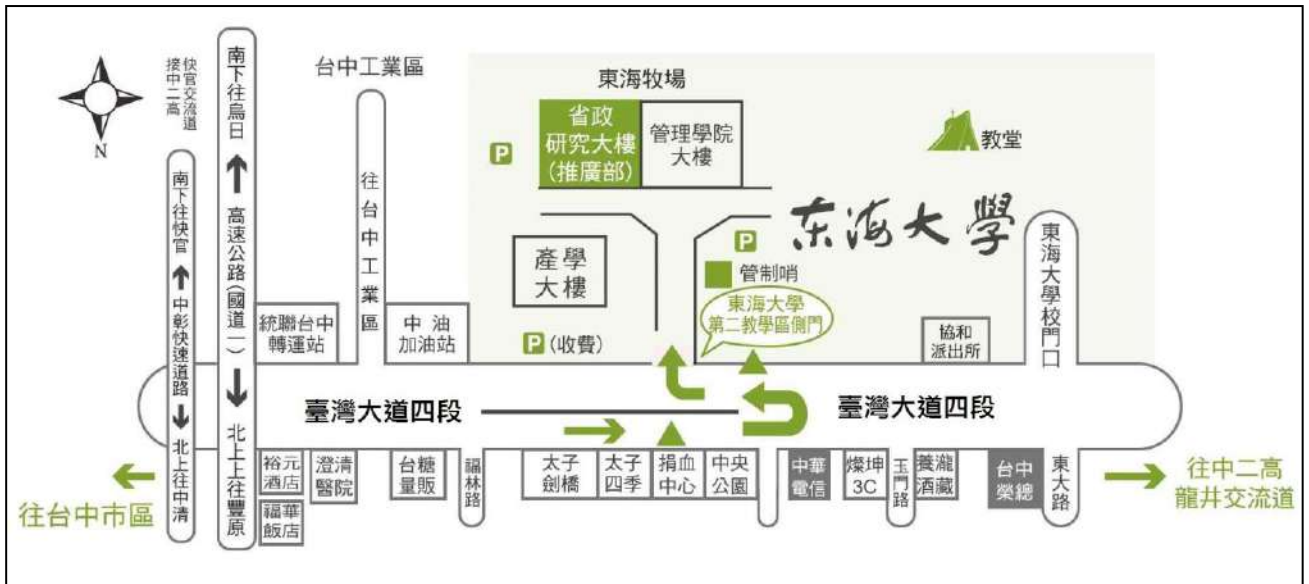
N

接中二高
快官交流道

南下往快官
中彰快速道路
北上往中清

南下往烏日
高速公路(國道一)
北上往豐原

台中工業區

往台中工業區

東海牧場

省政研究大樓(推廣部)

管理學院大樓

教堂

P

東海大學

產學大樓

P

管制哨

東海大學第二教學區側門

東海大學校門口

統聯台中轉運站

中油加油站

P(收費)

協和派出所

臺灣大道四段

臺灣大道四段

往台中市區

往中二高龍井交流道

裕元酒店

福華飯店

澄清醫院

台糖量販

福林路

太子劍橋

太子四季

捐血中心

中央公園

中華電信

燦坤3C

玉門路

養瀧酒藏

台中榮總

東大路